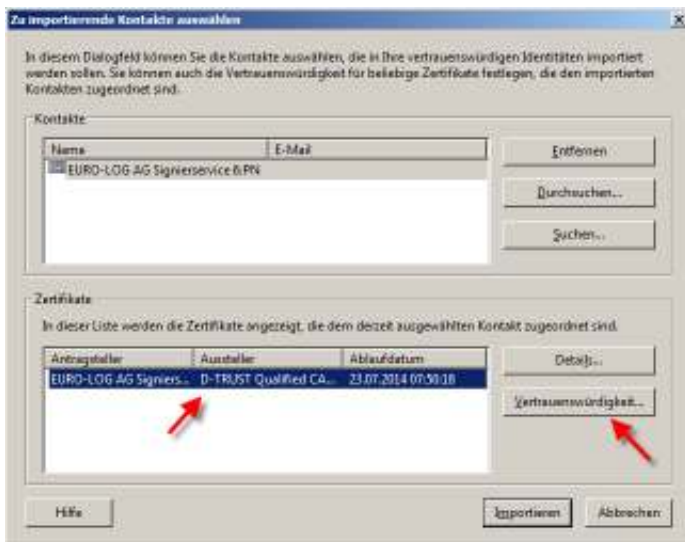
Zu importierende Kontakte auswählen

In diesem Dialogfeld können Sie die Kontakte auswählen, die in Ihre vertrauenswürdigen Identitäten importiert werden sollen. Sie können auch die Vertrauenswürdigkeit für beliebige Zertifikate festlegen, die den importierten Kontakten zugeordnet sind.

Kontakte

| Name | E-Mail |
|---|---|
| EURO-LOG AG Signierservice ß/PN | |

Entfernen

Durchsuchen...

Suchen...

Zertifikate

In dieser Liste werden die Zertifikate angezeigt, die dem derzeit ausgewählten Kontakt zugeordnet sind.

| Antragsteller | Aussteller | Ablaufdatum |
|---|---|---|
| EURO-LOG AG Signiers... | D-TRUST Qualified CA... | 23.07.2014 07:50:18 |

Details...

Vertrauenswürdigkeit...

Hilfe

Importieren

Abbrechen